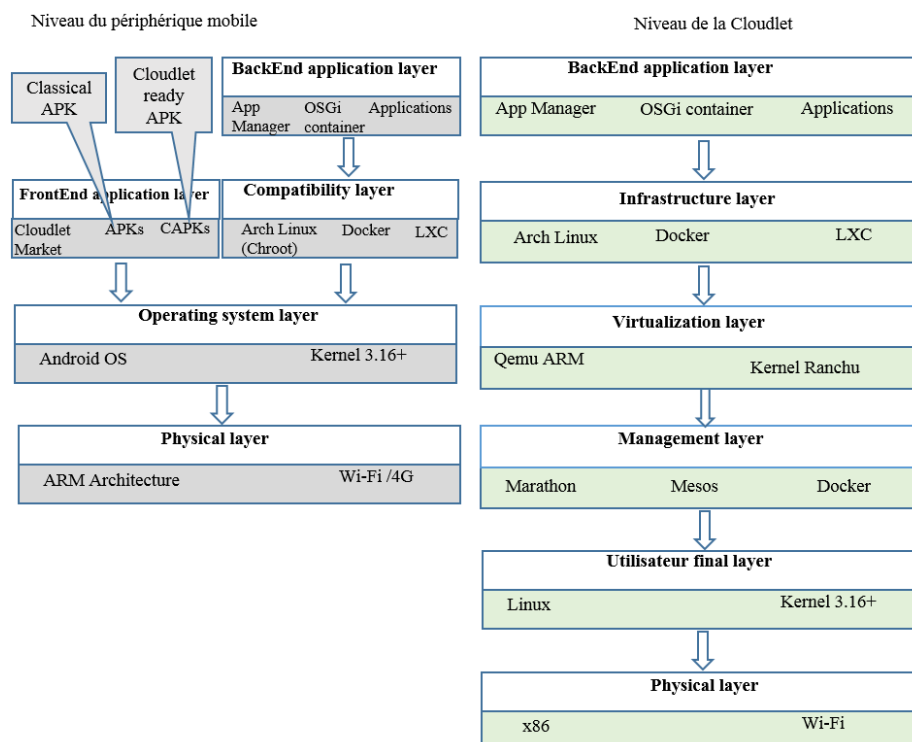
Niveau du périphérique mobile

Classical APK

Cloudlet ready APK

BackEnd application layer

App Manager OSGi container Applications

FrontEnd application layer

Cloudlet Market APKs CAPKs

Compatibility layer

Arch Linux (Chroot) Docker LXC

Operating system layer

Android OS Kernel 3.16+

Physical layer

ARM Architecture Wi-Fi /4G

Niveau de la Cloudlet

BackEnd application layer

App Manager OSGi container Applications

Infrastructure layer

Arch Linux Docker LXC

Virtualization layer

Qemu ARM Kernel Ranchu

Management layer

Marathon Mesos Docker

Utilisateur final layer

Linux Kernel 3.16+

Physical layer

x86 Wi-Fi